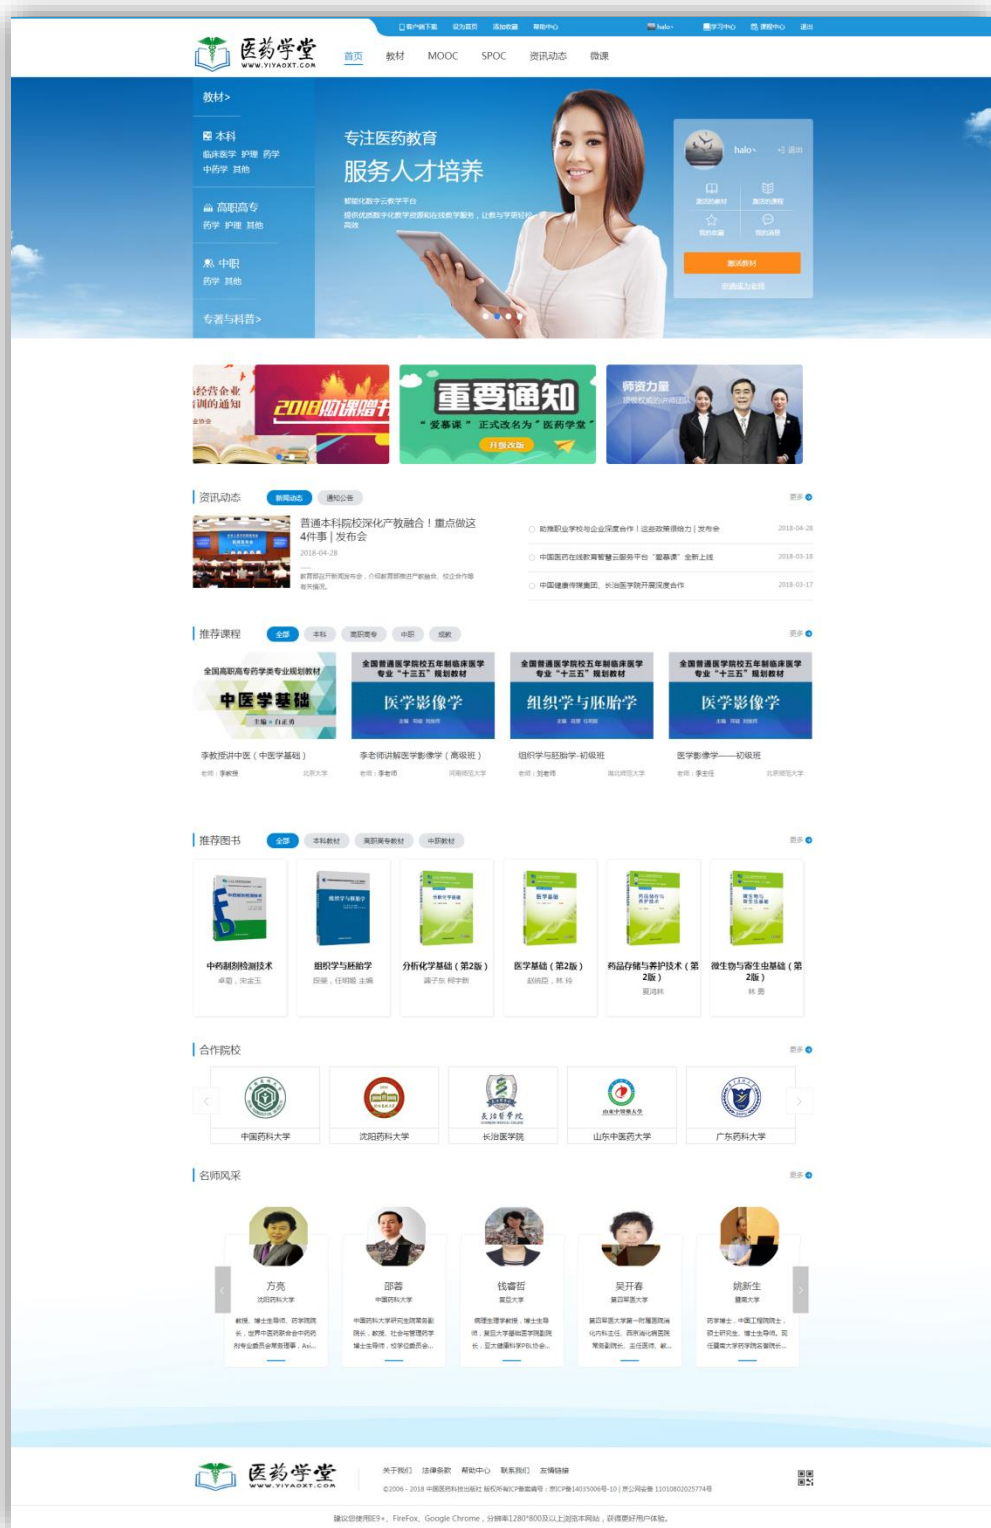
客户端下载 设为首页 添加收藏 帮助中心 halo 学习中心 课程中心 退出

医药学堂
WWW.YIYAOXT.COM

首页 教材 MOOC SPOC 资讯动态 微课

教材>

本科
临床医学 护理 药学
中药学 其他

高职高专
药学 护理 其他

中职
药学 其他

专著与科普>

专注医药教育
服务人才培养
智能化数字云教学平台
提供优质数字化教学资源和在线教学服务，让教与学更轻松高效

halo 退出
我的教材 我的课程
我的收藏 我的问答
激活教材
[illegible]

经营企业 培训的通知
2018师资培训
重要通知
"爱慕课" 正式改名为 "医药学堂"
升级改版
师资力量

资讯动态 新闻动态 通知公告 更多
普通本科院校深化产教融合！重点做这4件事｜发布会
2018-04-28
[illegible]
助推职业学校与企业深度合作！这些政策很给力｜发布会 2018-04-28
中国医药在线教育智慧云服务平台 "爱慕课" 全新上线 2018-03-19
中国健康传媒集团、长治医学院开展深度合作 2018-03-17

推荐课程 全部 本科 高职高专 中职 视频 更多
全国高职高专药学类专业规划教材 中医学基础
全国普通高等学校五年制临床医学专业"十三五"规划教材 医学影像学
全国普通高等学校五年制临床医学专业"十三五"规划教材 组织学与胚胎学
全国普通高等学校五年制临床医学专业"十三五"规划教材 医学影像学
李教授讲中医（中医学基础） 老师：李教授 北京大学
李老师讲解医学影像学（高级班） 老师：李老师 河南师范大学
组织学与胚胎学-初级班 老师：刘老师 湖北师范大学
医学影像学——初级班 老师：李主任 北京师范大学

推荐图书 全部 本科教材 高职高专教材 中职教材 更多
中药制剂检测技术 卓菊，宋金玉
组织学与胚胎学 邵淑，任明姬 主编
分析化学基础（第2版） 谢子东 柯宇新
医学基础（第2版） 赵尚恩，林 玲
药品储存与养护技术（第2版） 夏鸿林
微生物与寄生虫基础（第2版） 林 勇

合作院校 更多
中国药科大学 沈阳药科大学 长治医学院 山东中医药大学 广东药科大学

名师风采 更多
方亮 沈阳药科大学
邵蓉 中国药科大学
钱睿哲 复旦大学
吴开春 第四军医大学
姚新生 暨南大学

医药学堂
WWW.YIYAOXT.COM
关于我们 法律条款 帮助中心 联系我们 友情链接
©2006 - 2018 中国医药科技出版社 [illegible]
建议您使用IE9+、FireFox、Google Chrome，分辨率1280*800及以上浏览本网站，获得更好用户体验。